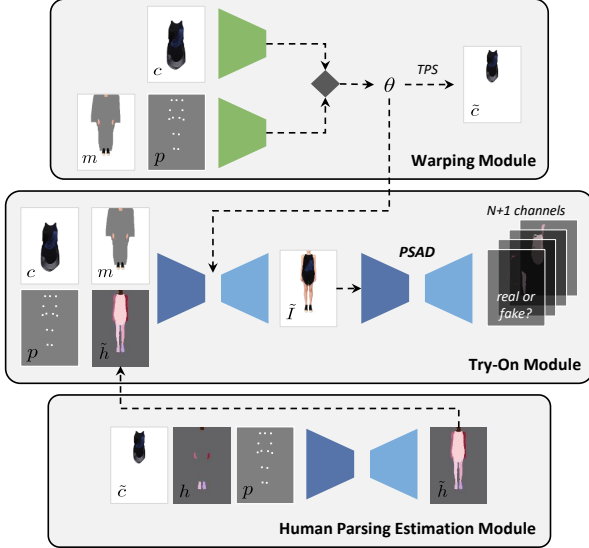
$c$

$m$

$p$

$\theta$

TPS

$\tilde{c}$

Warping Module

N+1 channels

$c$

$m$

$p$

$\tilde{h}$

$\tilde{I}$

PSAD

real or fake?

Try-On Module

$\tilde{c}$

$h$

$p$

$\tilde{h}$

Human Parsing Estimation Module